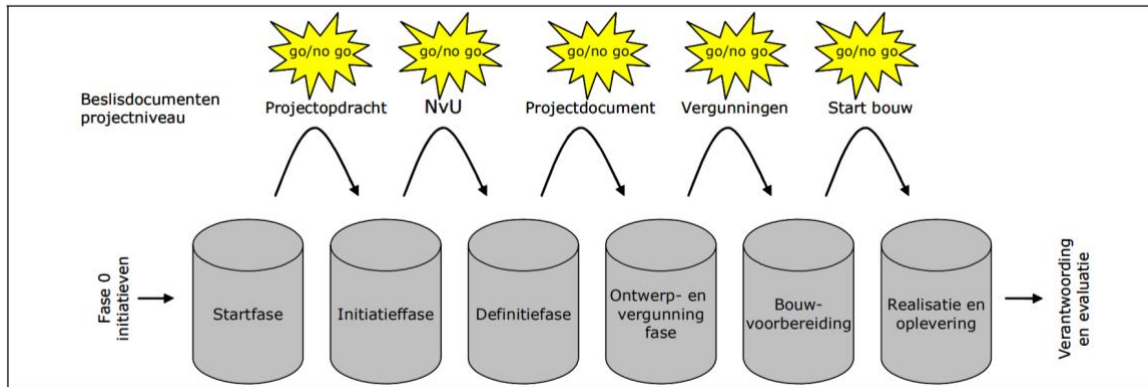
go/no go
go/no go
go/no go
go/no go
go/no go

Beslisdocumenten projectniveau

Projectopdracht NvU Projectdocument Vergunningen Start bouw

Fase 0 initiatieven

Startfase

Initiatieffase

Definitiefase

Ontwerp- en vergunning fase

Bouwvoorbereiding

Realisatie en oplevering

Verantwoording en evaluatie